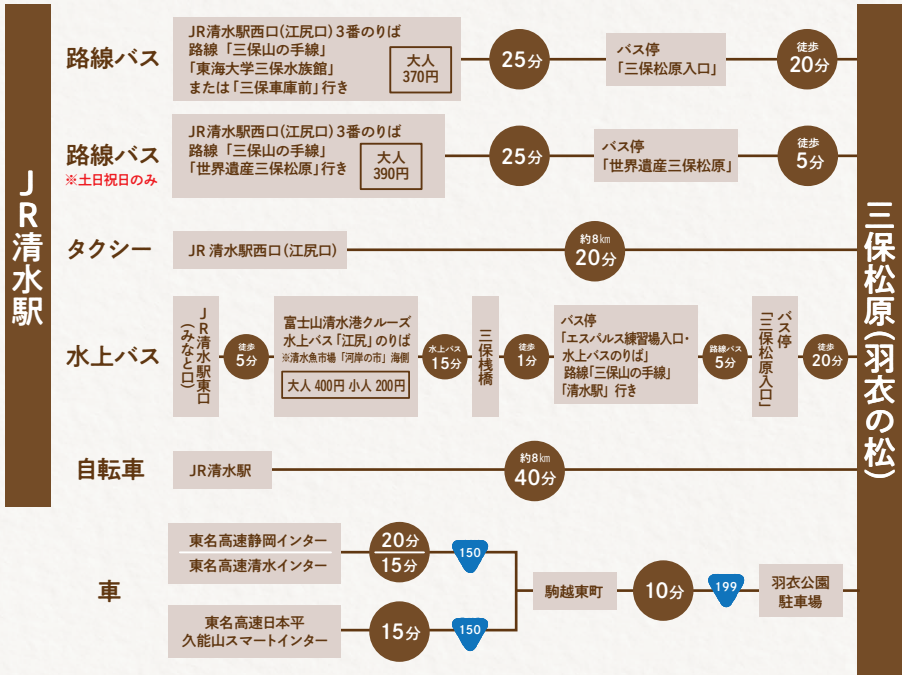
JR清水駅

路線バス
JR清水駅西口(江尻口)3番のりば 路線「三保山の手線」「東海大学三保水族館」または「三保車庫前」行き
大人 370円
25分
バス停「三保松原入口」
徒歩 20分

路線バス
※土日祝日のみ
JR清水駅西口(江尻口)3番のりば 路線「三保山の手線」「世界遺産三保松原」行き
大人 390円
25分
バス停「世界遺産三保松原」
徒歩 5分

タクシー
JR 清水駅西口(江尻口)
約8㎞ 20分

水上バス
JR清水駅東口(みなと口)
徒歩 5分
富士山清水港クルーズ 水上バス「江尻」のりば ※清水魚市場「河岸の市」海側
大人 400円 小人 200円
水上バス 15分
三保桟橋
徒歩 1分
バス停「エスパルス練習場入口・水上バスのりば」路線「三保山の手線」「清水駅」行き
路線バス 5分
バス停「三保松原入口」
徒歩 20分

自転車
JR清水駅
約8㎞ 40分

車
東名高速静岡インター
東名高速清水インター
20分
15分
150
東名高速日本平久能山スマートインター
15分
150
駒越東町
10分
199
羽衣公園駐車場

三保松原(羽衣の松)